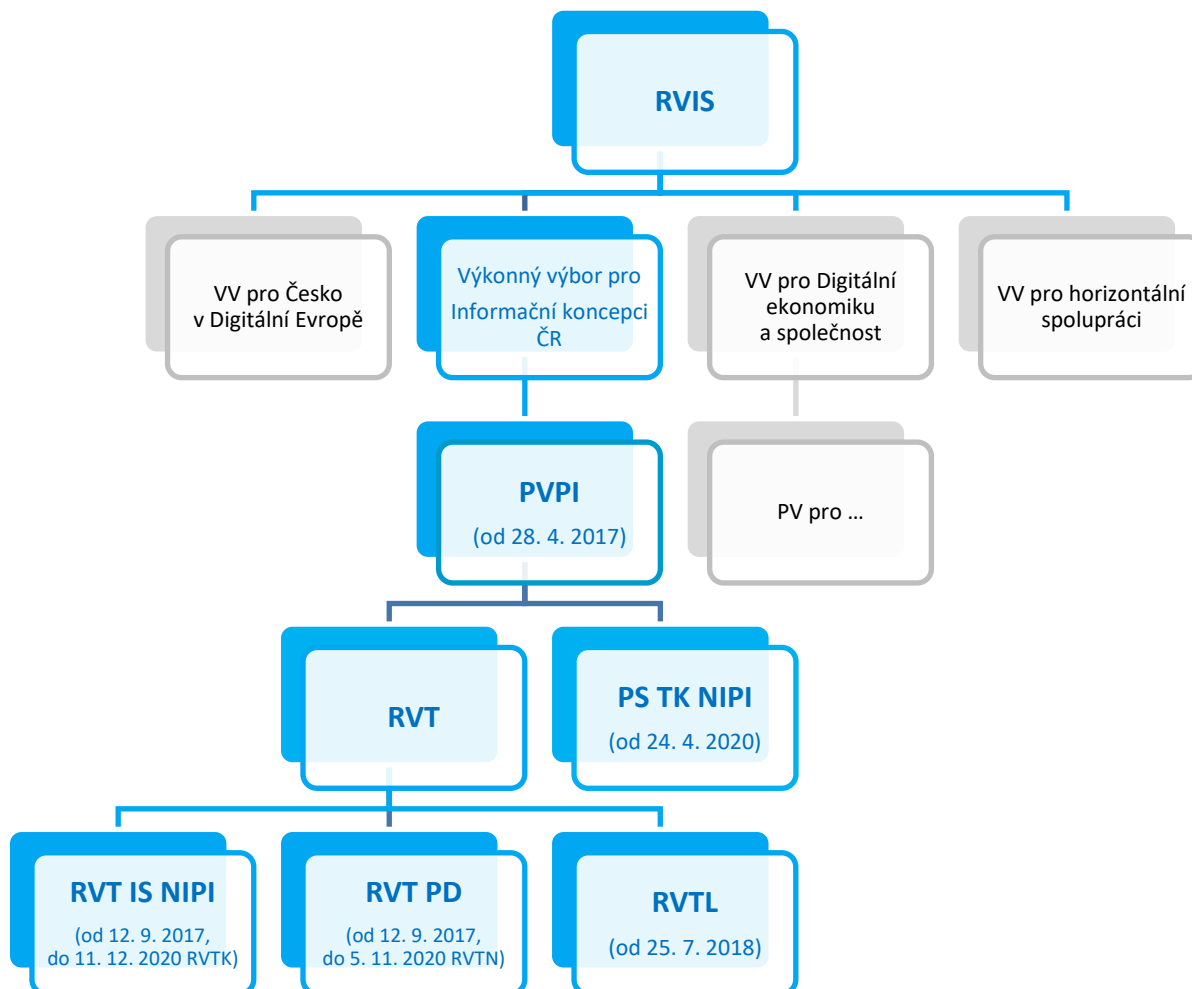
RVIS

VV pro Česko v Digitální Evropě

Výkonný výbor pro Informační koncepci ČR

VV pro Digitální ekonomiku a společnost

VV pro horizontální spolupráci

PVPI
(od 28. 4. 2017)

PV pro …

RVT

PS TK NIPI
(od 24. 4. 2020)

RVT IS NIPI
(od 12. 9. 2017, do 11. 12. 2020 RVTK)

RVT PD
(od 12. 9. 2017, do 5. 11. 2020 RVTN)

RVTL
(od 25. 7. 2018)